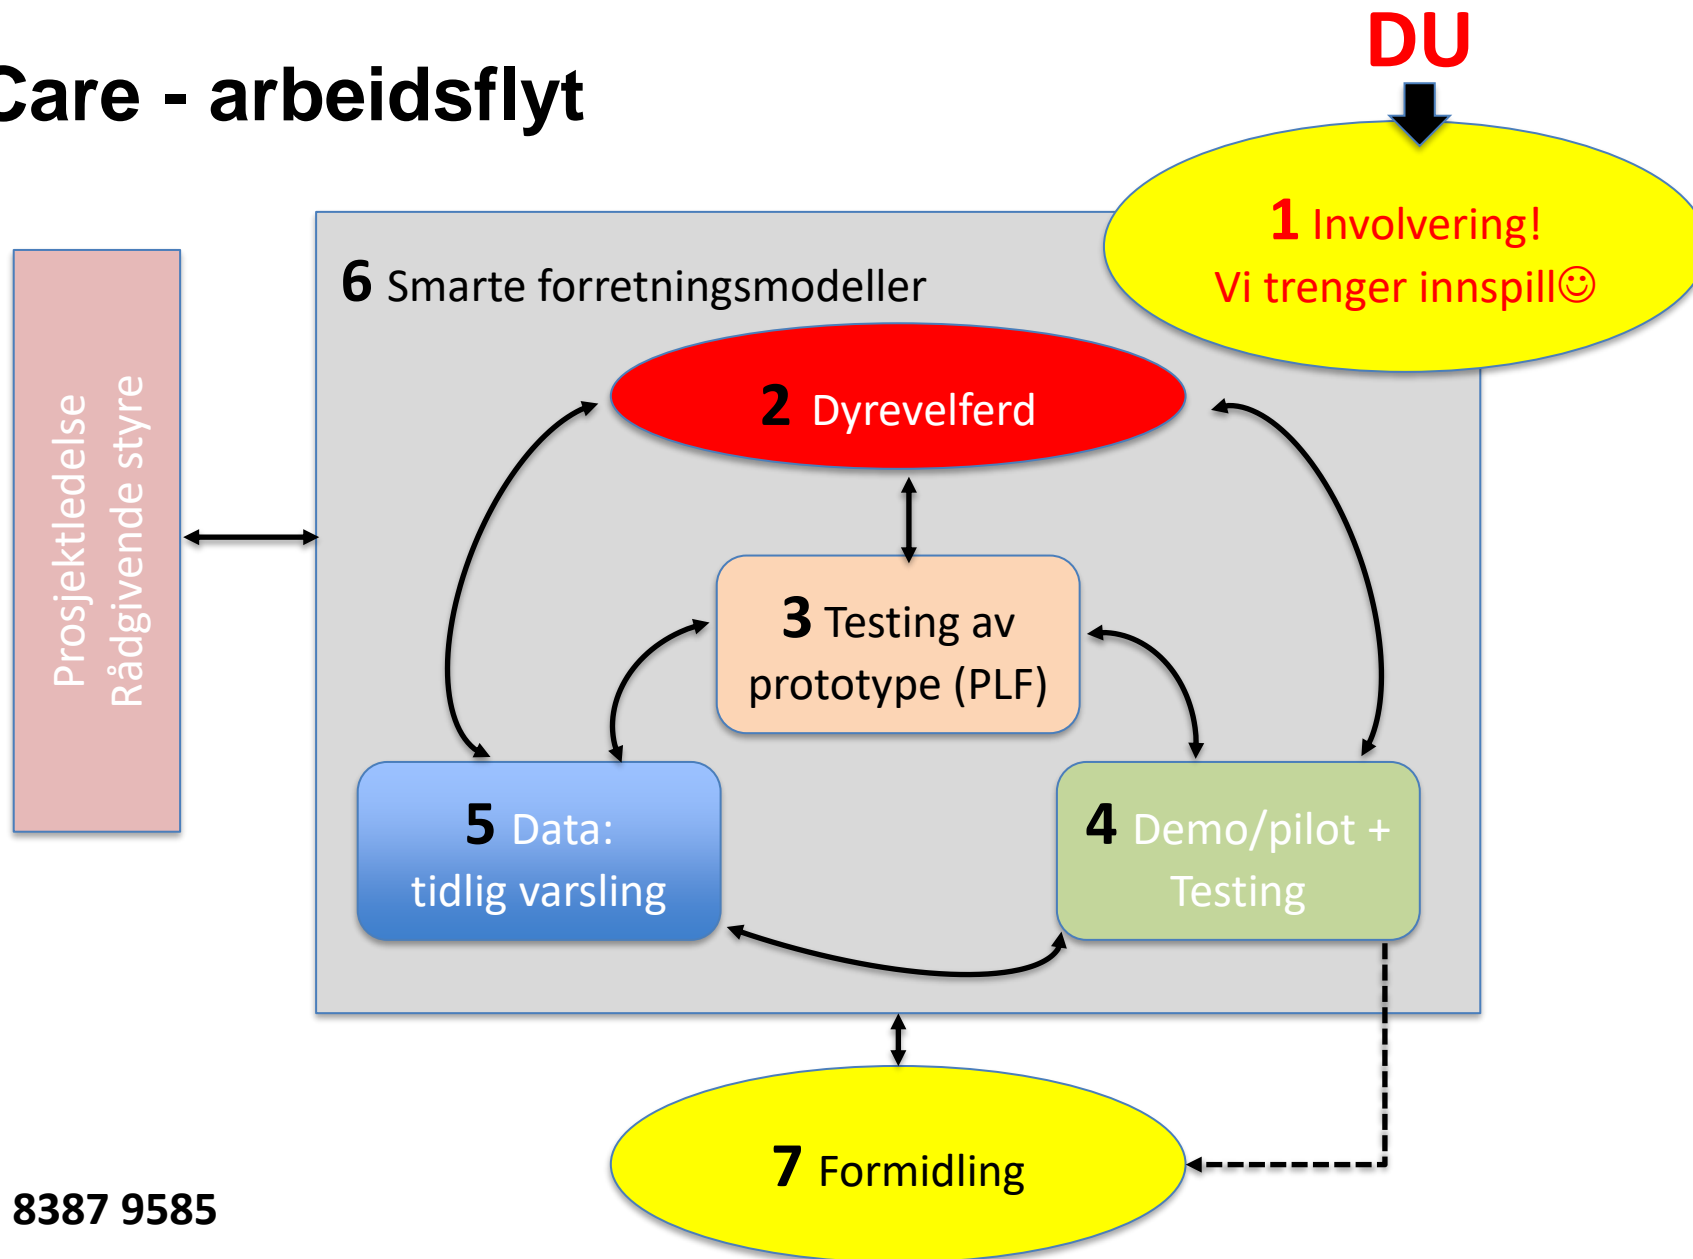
Care - arbeidsflyt

DU

1 Involvering!
Vi trenger innspill☺

Prosjektledelse
Rådgivende styre

6 Smarte forretningsmodeller

2 Dyrevelferd

3 Testing av prototype (PLF)

5 Data: tidlig varsling

4 Demo/pilot + Testing

7 Formidling

8387 9585